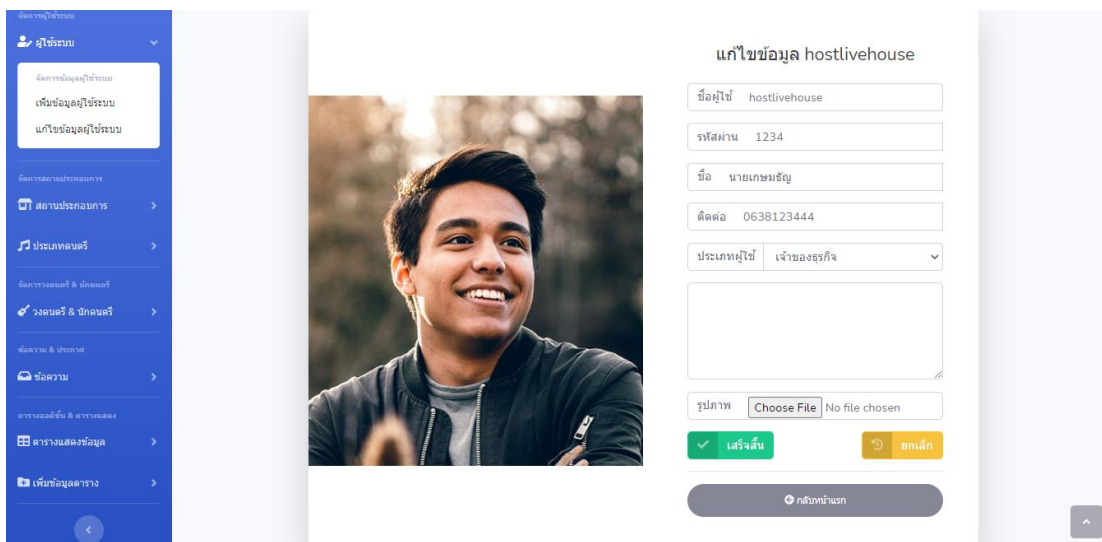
จัดการผู้ใช้ระบบ
ผู้ใช้ระบบ
จัดการข้อมูลผู้ใช้ระบบ
เพิ่มข้อมูลผู้ใช้ระบบ
แก้ไขข้อมูลผู้ใช้ระบบ
จัดการสถานประกอบการ
สถานประกอบการ
ประเภทดนตรี
จัดการวงดนตรี & นักดนตรี
วงดนตรี & นักดนตรี
ข้อความ & ประกาศ
ข้อความ
ตารางลงลิขสิทธิ์ & ตารางแสดง
ตารางแสดงข้อมูล
เพิ่มข้อมูลตาราง

แก้ไขข้อมูล hostlivehouse
ชื่อผู้ใช้ hostlivehouse
รหัสผ่าน 1234
ชื่อ นายเกษมธัญ
ติดต่อ 0638123444
ประเภทผู้ใช้ เจ้าของธุรกิจ
รูปภาพ Choose File No file chosen
เสร็จสิ้น
ยกเลิก
กลับหน้าแรก